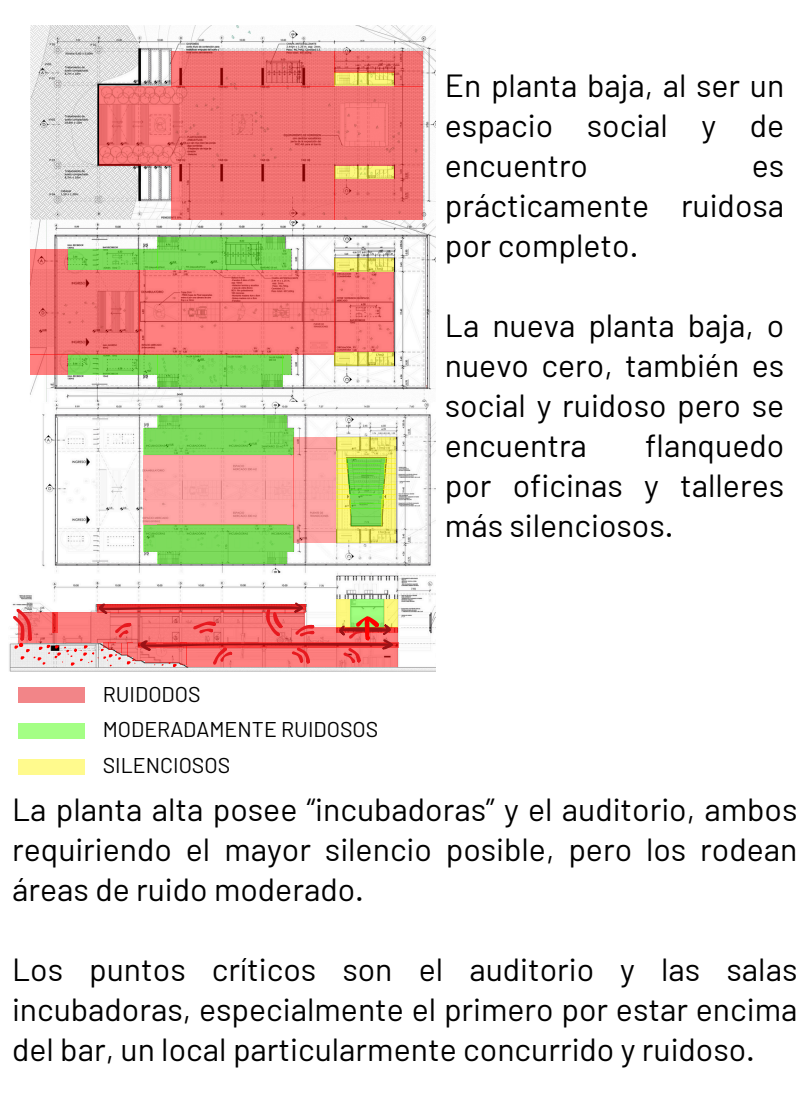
En planta baja, al ser un espacio social y de encuentro es prácticamente ruidosa por completo.

La nueva planta baja, o nuevo cero, también es social y ruidoso pero se encuentra flanquedo por oficinas y talleres más silenciosos.

RUIDODOS
MODERADAMENTE RUIDOSOS
SILENCIOSOS

La planta alta posee “incubadoras” y el auditorio, ambos requiriendo el mayor silencio posible, pero los rodean áreas de ruido moderado.

Los puntos críticos son el auditorio y las salas incubadoras, especialmente el primero por estar encima del bar, un local particularmente concurrido y ruidoso.